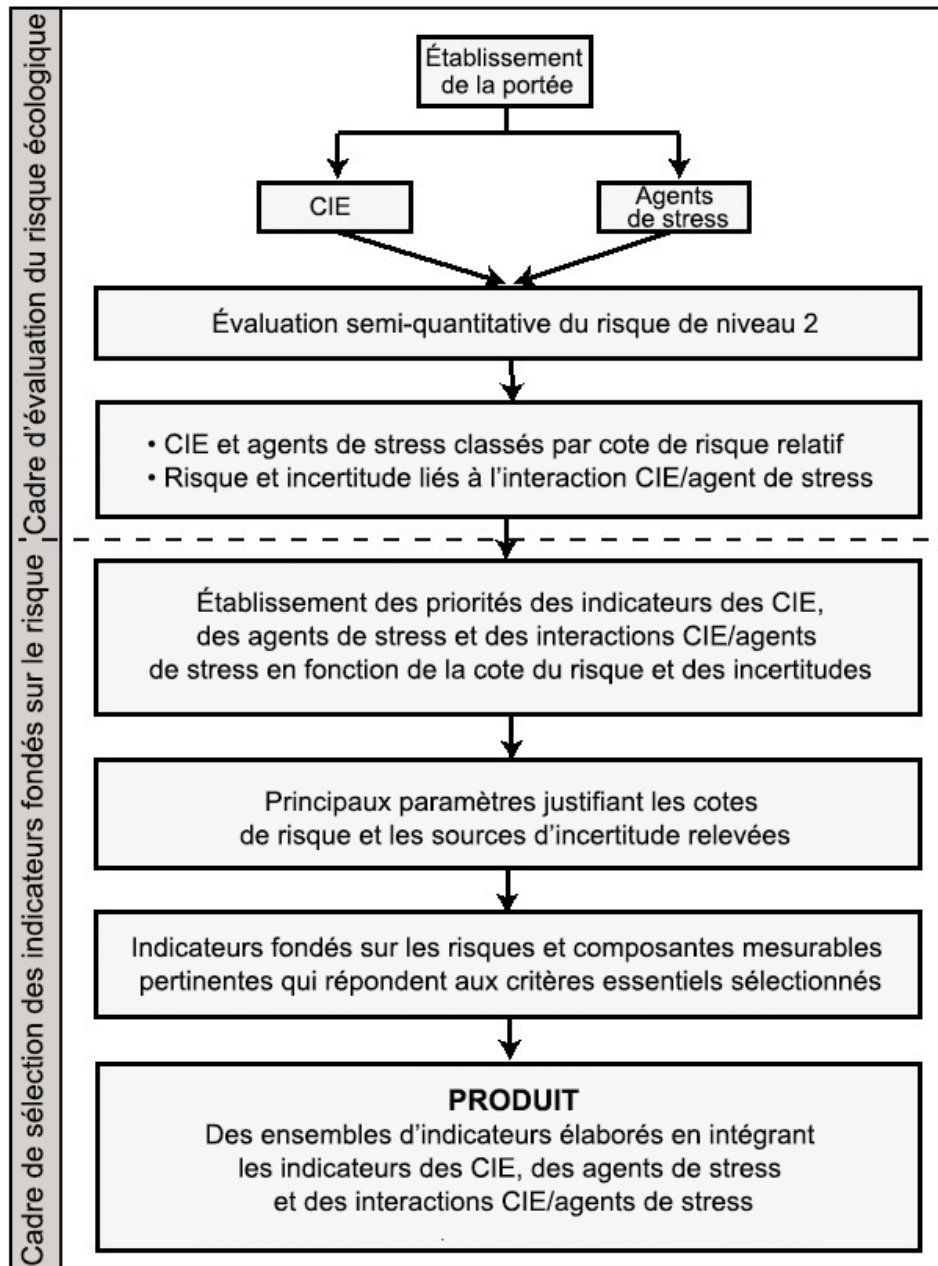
Cadre d'évaluation du risque écologique

Établissement de la portée

CIE

Agents de stress

Évaluation semi-quantitative du risque de niveau 2

• CIE et agents de stress classés par cote de risque relatif
• Risque et incertitude liés à l'interaction CIE/agent de stress

Cadre de sélection des indicateurs fondés sur le risque

Établissement des priorités des indicateurs des CIE, des agents de stress et des interactions CIE/agents de stress en fonction de la cote du risque et des incertitudes

Principaux paramètres justifiant les cotes de risque et les sources d'incertitude relevées

Indicateurs fondés sur les risques et composantes mesurables pertinentes qui répondent aux critères essentiels sélectionnés

PRODUIT
Des ensembles d'indicateurs élaborés en intégrant les indicateurs des CIE, des agents de stress et des interactions CIE/agents de stress